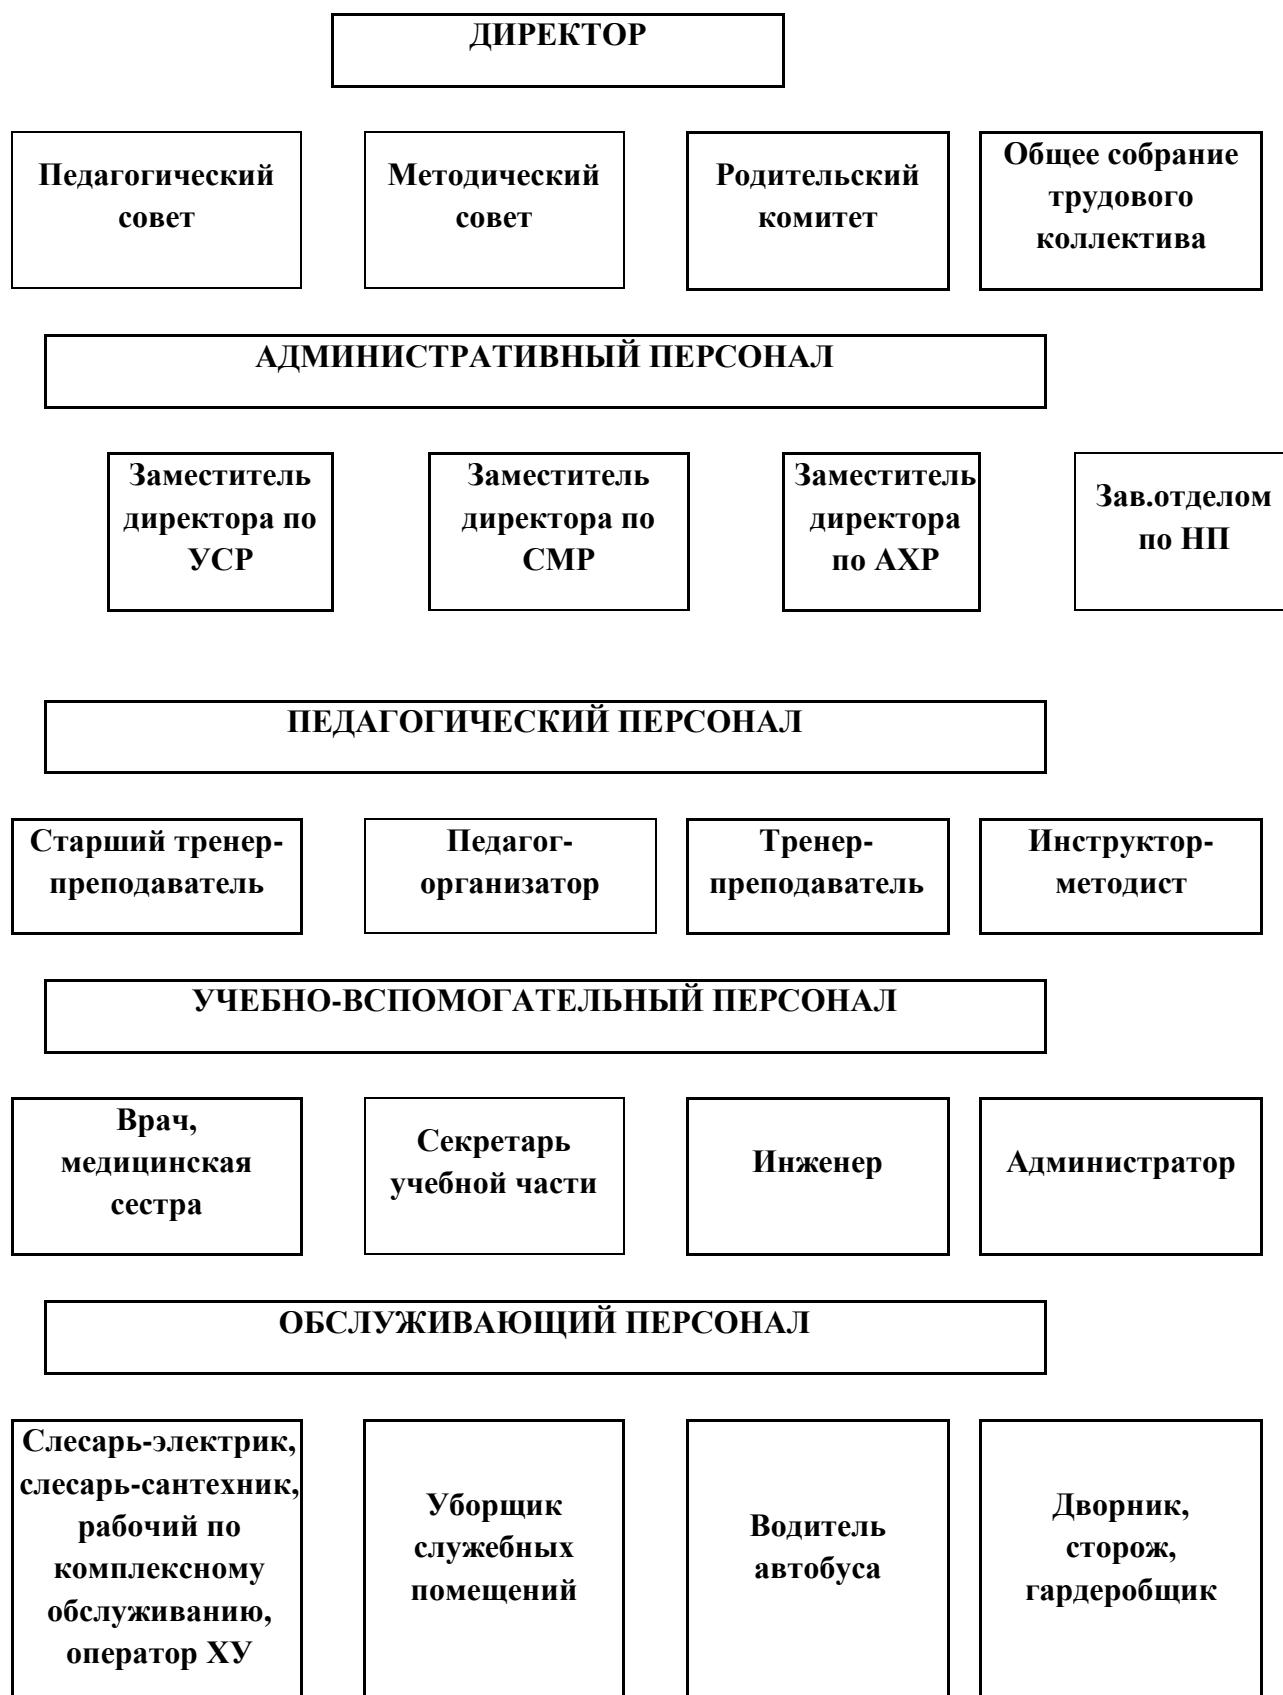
ДИРЕКТОР

Педагогический совет

Методический совет

Родительский комитет

Общее собрание трудового коллектива

АДМИНИСТРАТИВНЫЙ ПЕРСОНАЛ

Заместитель директора по УСР

Заместитель директора по СМР

Заместитель директора по АХР

Зав.отделом по НП

ПЕДАГОГИЧЕСКИЙ ПЕРСОНАЛ

Старший тренер-преподаватель

Педагог-организатор

Тренер-преподаватель

Инструктор-методист

УЧЕБНО-ВСПОМОГАТЕЛЬНЫЙ ПЕРСОНАЛ

Врач, медицинская сестра

Секретарь учебной части

Инженер

Администратор

ОБСЛУЖИВАЮЩИЙ ПЕРСОНАЛ

Слесарь-электрик, слесарь-сантехник, рабочий по комплексному обслуживанию, оператор ХУ

Уборщик служебных помещений

Водитель автобуса

Дворник, сторож, гардеробщик